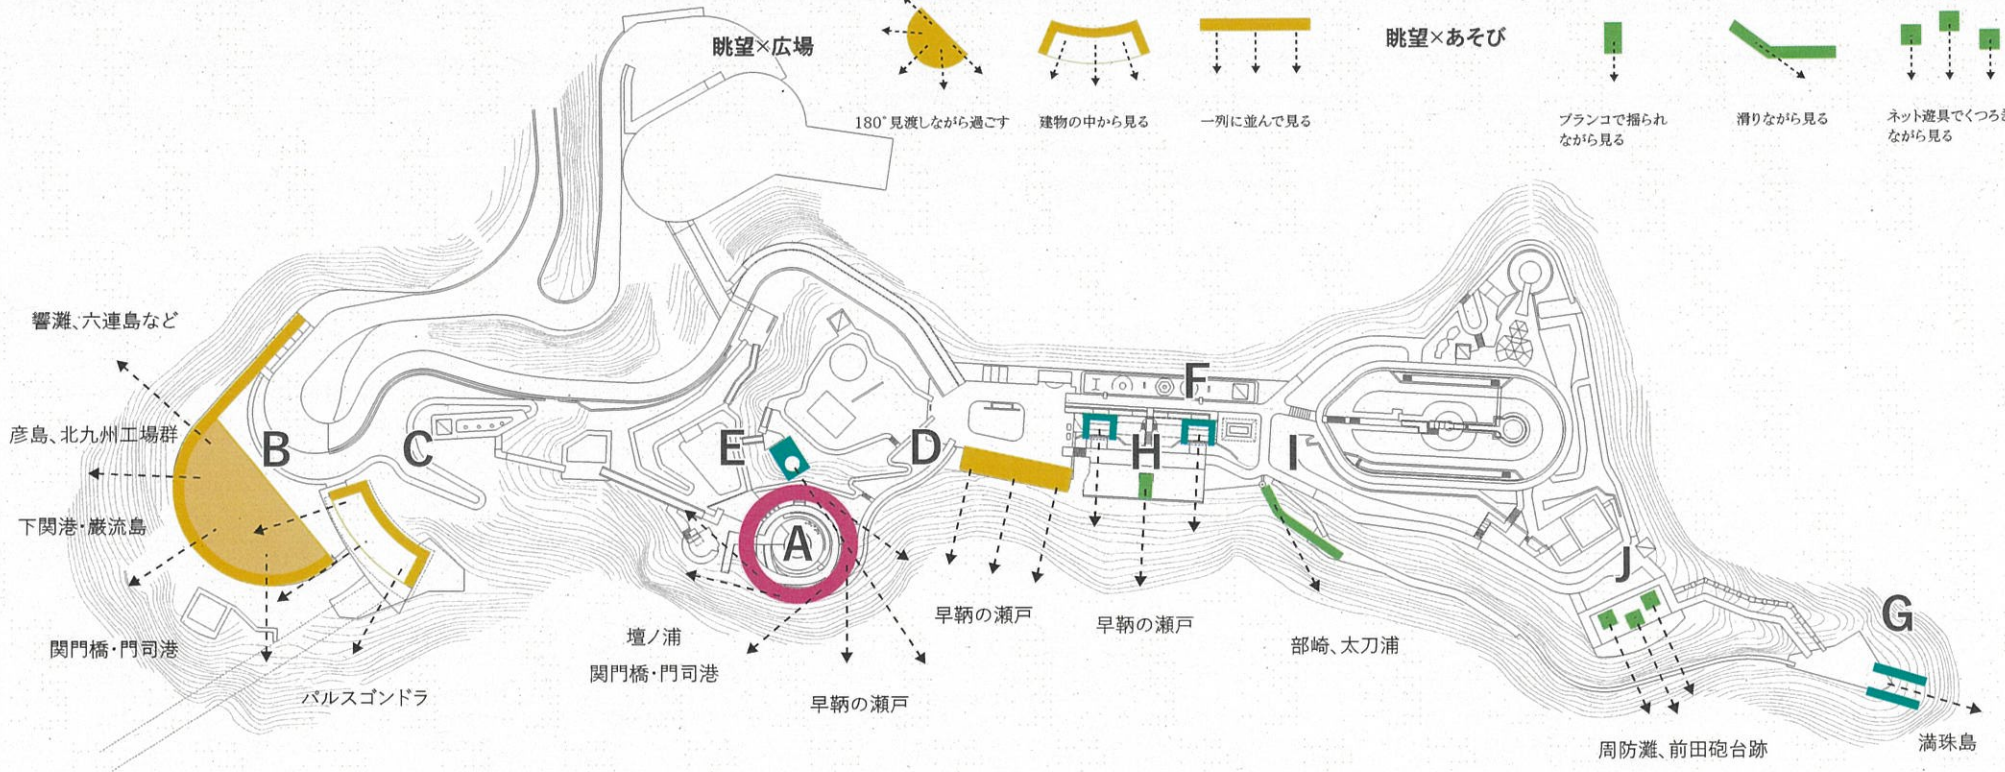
眺望×広場

180°見渡しながら過ごす

建物の中から見る

一列に並んで見る

眺望×あそび

ブランコで揺られながら見る

滑りながら見る

ネット遊具でくつろぎながら見る

響灘、六連島など

彦島、北九州工場群

下関港・巌流島

関門橋・門司港

パルスゴンドラ

B

C

E

A

D

F

H

I

J

G

壇ノ浦

関門橋・門司港

早鞆の瀬戸

早鞆の瀬戸

早鞆の瀬戸

部崎、太刀浦

周防灘、前田砲台跡

満珠島